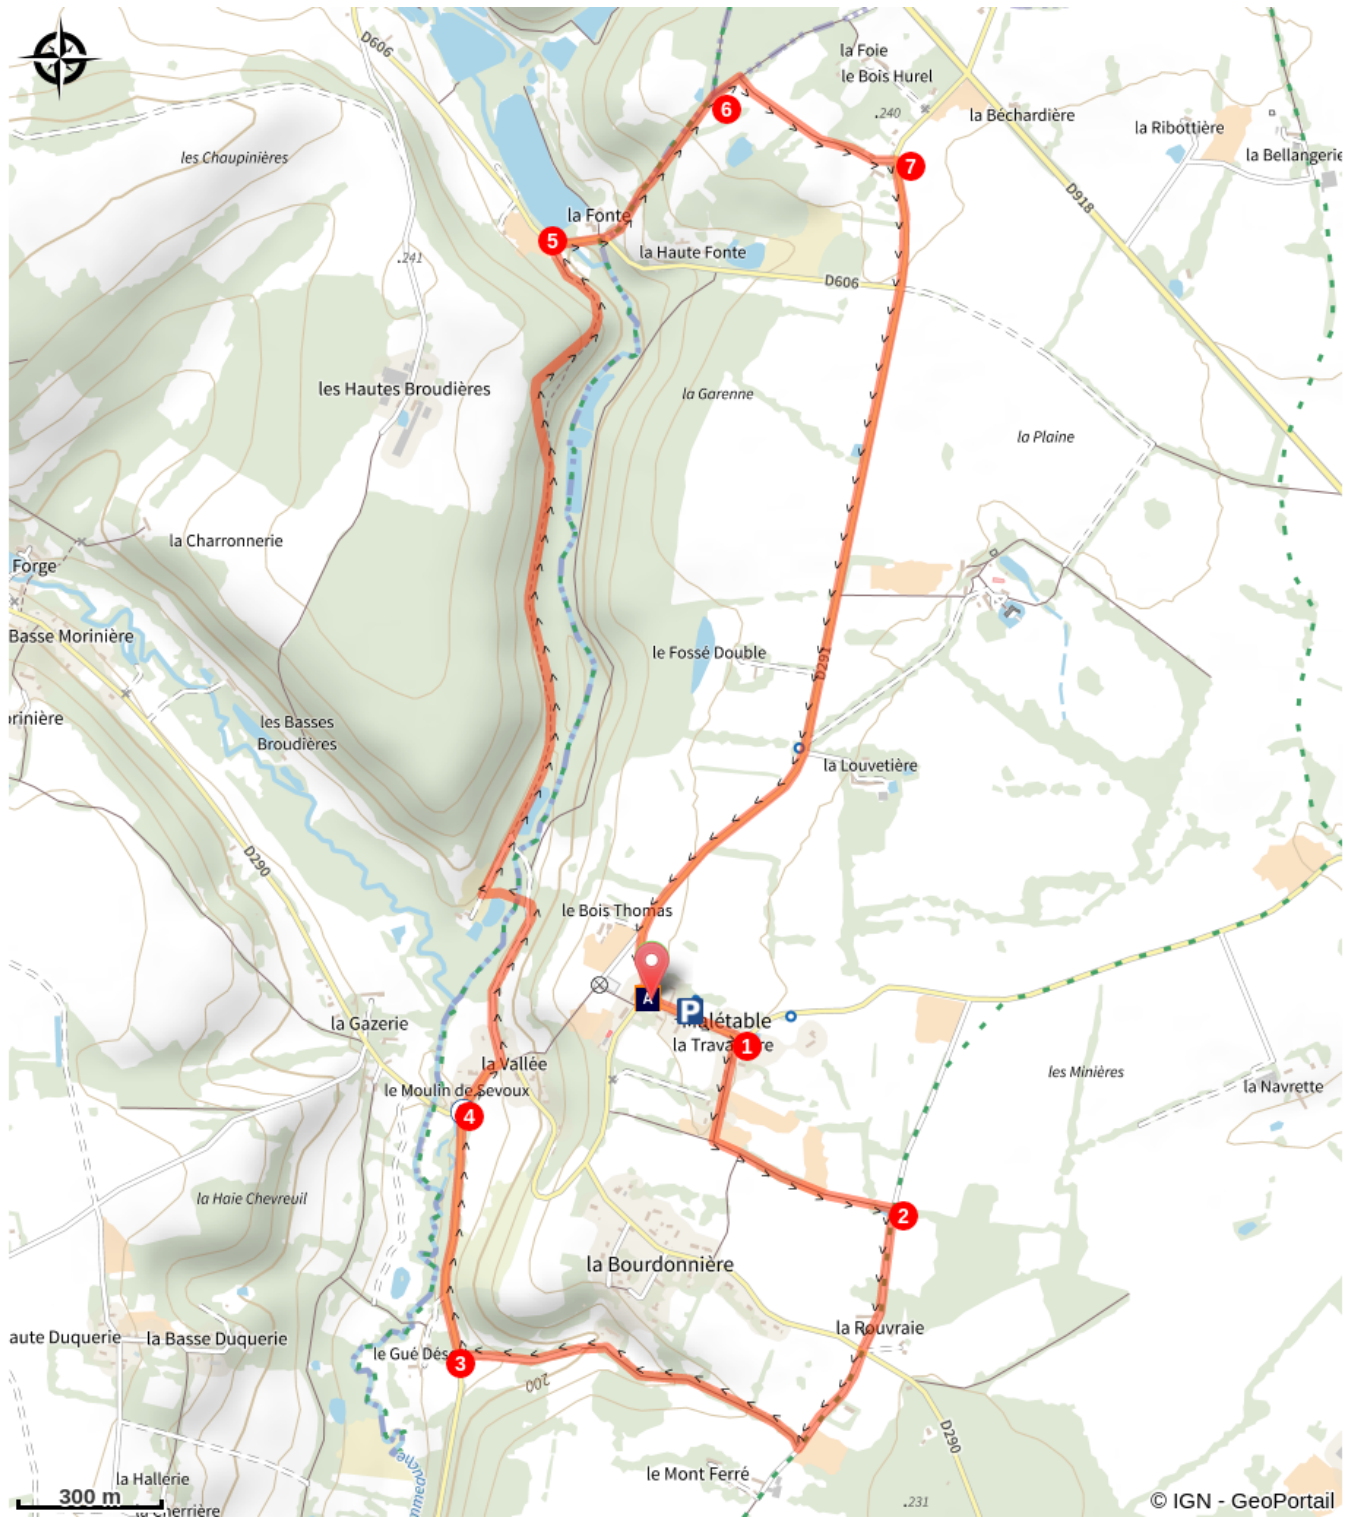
la Foie
le Bois Hurel
.240
la Béchardière
la Ribottière
la Bellangerie
D606
les Chaupinières
6
7
D918
la Fonte
5
la Haute Fonte
D606
.241
les Hautes Broudières
la Garenne
la Plaine
la Charronnerie
Forge
Basse Morinière
le Fossé Double
D291
rinière
les Basses Broudières
la Louvetière
D290
le Bois Thomas
A
P
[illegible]létable
la Trava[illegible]re
1
la Gazerie
la Vallée
le Moulin de Sevoux
4
les Minières
la Navrette
la Haie Chevreuil
2
la Bourdonnière
aute Duquerie
la Basse Duquerie
la Rouvraie
le Gué Dés
3
200
D290
la Hallérie
le Mont Ferré
300 m
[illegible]errière
.231
© IGN - GeoPortail